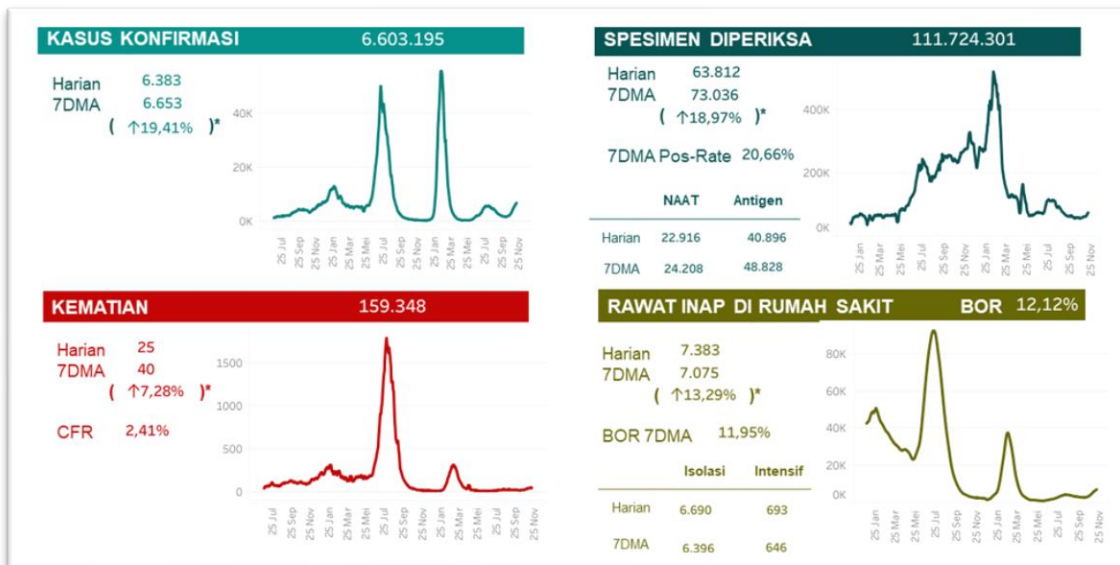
KASUS KONFIRMASI 6.603.195

Harian 6.383
7DMA 6.653
( ↑19,41% )*

40K
20K
0K

25 Jul 25 Sep 25 Nov 25 Jan 25 Mar 25 Mei 25 Jul 25 Sep 25 Nov 25 Jan 25 Mar 25 Mei 25 Jul 25 Sep 25 Nov

SPESIMEN DIPERIKSA 111.724.301

Harian 63.812
7DMA 73.036
( ↑18,97% )*

7DMA Pos-Rate 20,66%

| | NAAT | Antigen |
|---|---|---|
| Harian | 22.916 | 40.896 |
| 7DMA | 24.208 | 48.828 |

400K
200K
0K

25 Jan 25 Mar 25 Mei 25 Jul 25 Sep 25 Nov 25 Jan 25 Mar 25 Mei 25 Jul 25 Sep 25 Nov

KEMATIAN 159.348

Harian 25
7DMA 40
( ↑7,28% )*

CFR 2,41%

1500
1000
500
0

25 Jul 25 Sep 25 Nov 25 Jan 25 Mar 25 Mei 25 Jul 25 Sep 25 Nov 25 Jan 25 Mar 25 Mei 25 Jul 25 Sep 25 Nov

RAWAT INAP DI RUMAH SAKIT BOR 12,12%

Harian 7.383
7DMA 7.075
( ↑13,29% )*

BOR 7DMA 11,95%

| | Isolasi | Intensif |
|---|---|---|
| Harian | 6.690 | 693 |
| 7DMA | 6.396 | 646 |

80K
60K
40K
20K
0K

25 Jan 25 Mar 25 Mei 25 Jul 25 Sep 25 Nov 25 Jan 25 Mar 25 Mei 25 Jul 25 Sep 25 Nov